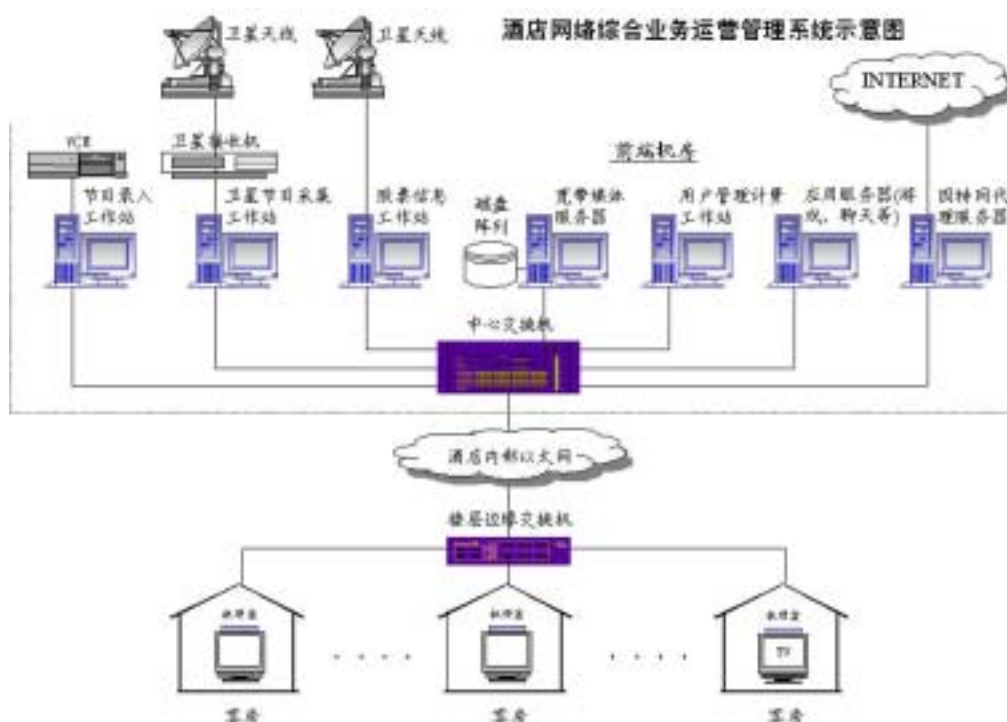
酒店网络综合业务运营管理系统示意图

卫星天线

卫星天线

INTERNET

VCR

卫星接收机

前端机房

节目录入工作站

卫星节目采集工作站

股票信息工作站

磁盘阵列

宽带媒体服务器

用户管理计费工作站

应用服务器(游戏、聊天等)

因特网代理服务器

中心交换机

酒店内部以太网

楼层边缘交换机

机顶盒

机顶盒

机顶盒

TV

客房

客房

客房